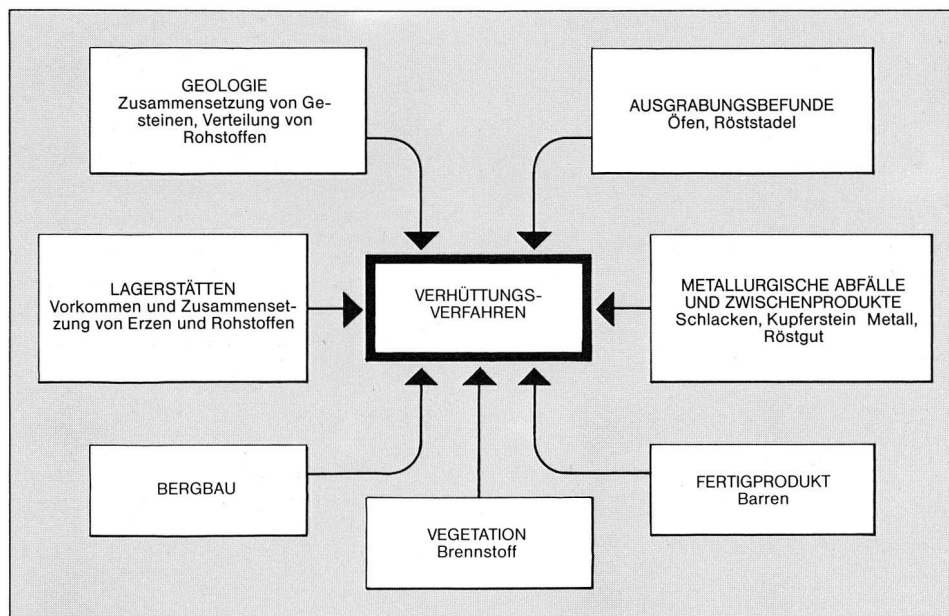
GEOLOGIE
Zusammensetzung von Gesteinen, Verteilung von Rohstoffen

AUSGRABUNGSBEFUNDE
Öfen, Röststadel

LAGERSTÄTTEN
Vorkommen und Zusammensetzung von Erzen und Rohstoffen

VERHÜTTUNGS-
VERFAHREN

METALLURGISCHE ABFÄLLE UND ZWISCHENPRODUKTE
Schlacken, Kupferstein Metall, Röstgut

BERGBAU

VEGETATION
Brennstoff

FERTIGPRODUKT
Barren